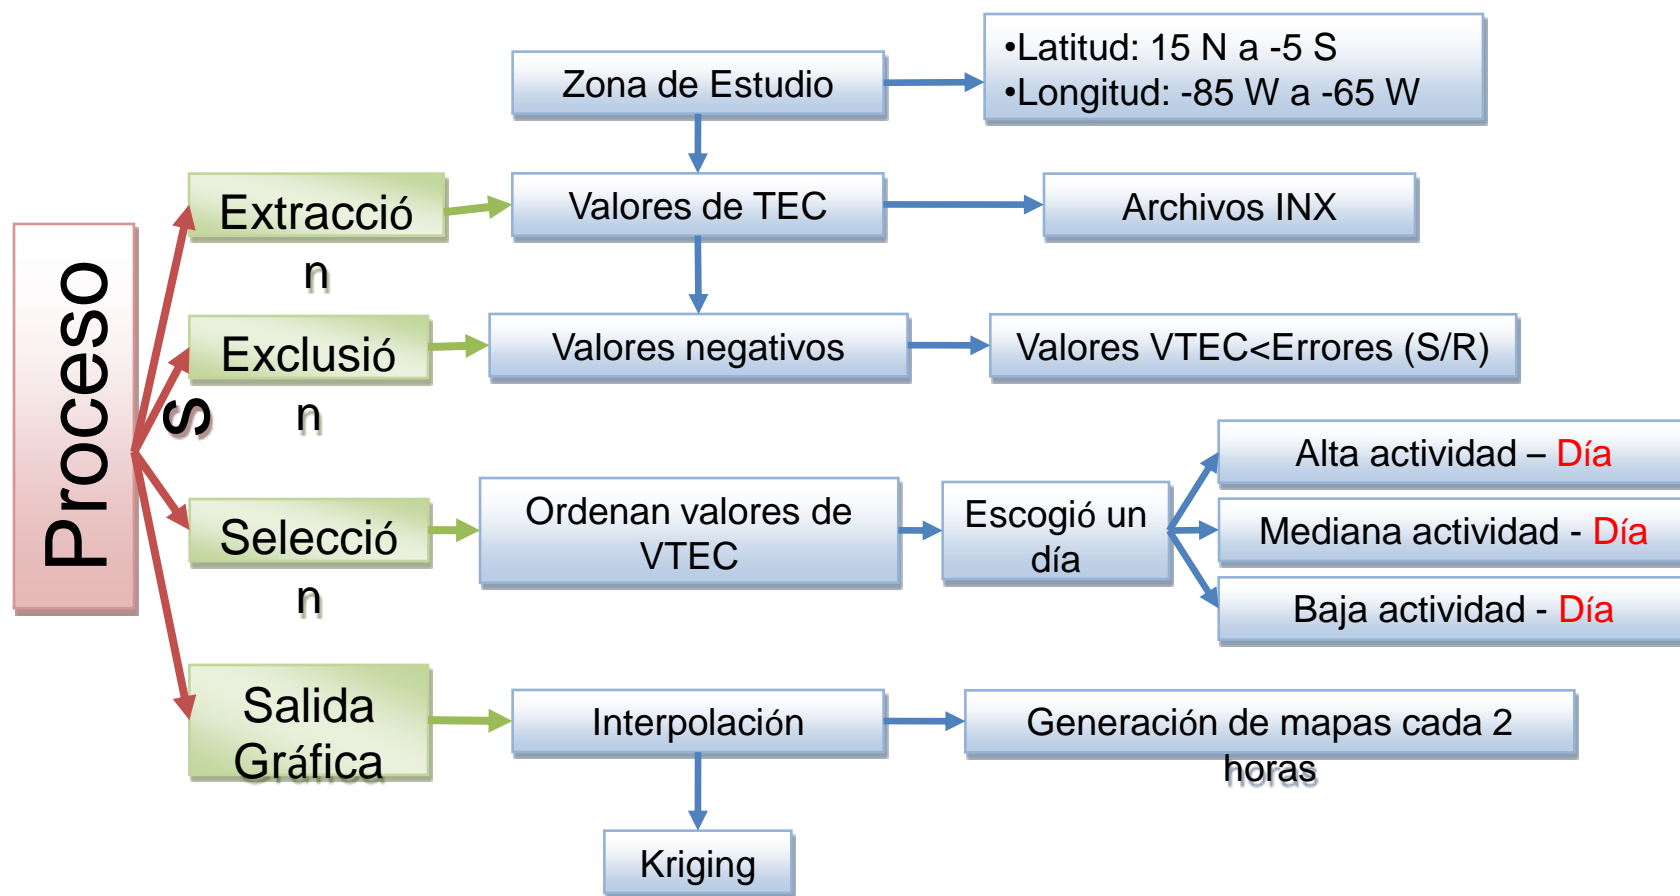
Procesos

Zona de Estudio

•Latitud: 15 N a -5 S
•Longitud: -85 W a -65 W

Extracción

Valores de TEC

Archivos INX

Exclusión

Valores negativos

Valores VTEC<Errores (S/R)

Selección

Ordenan valores de VTEC

Escogió un día

Alta actividad – Día

Mediana actividad - Día

Baja actividad - Día

Salida Gráfica

Interpolación

Generación de mapas cada 2 horas

Kriging